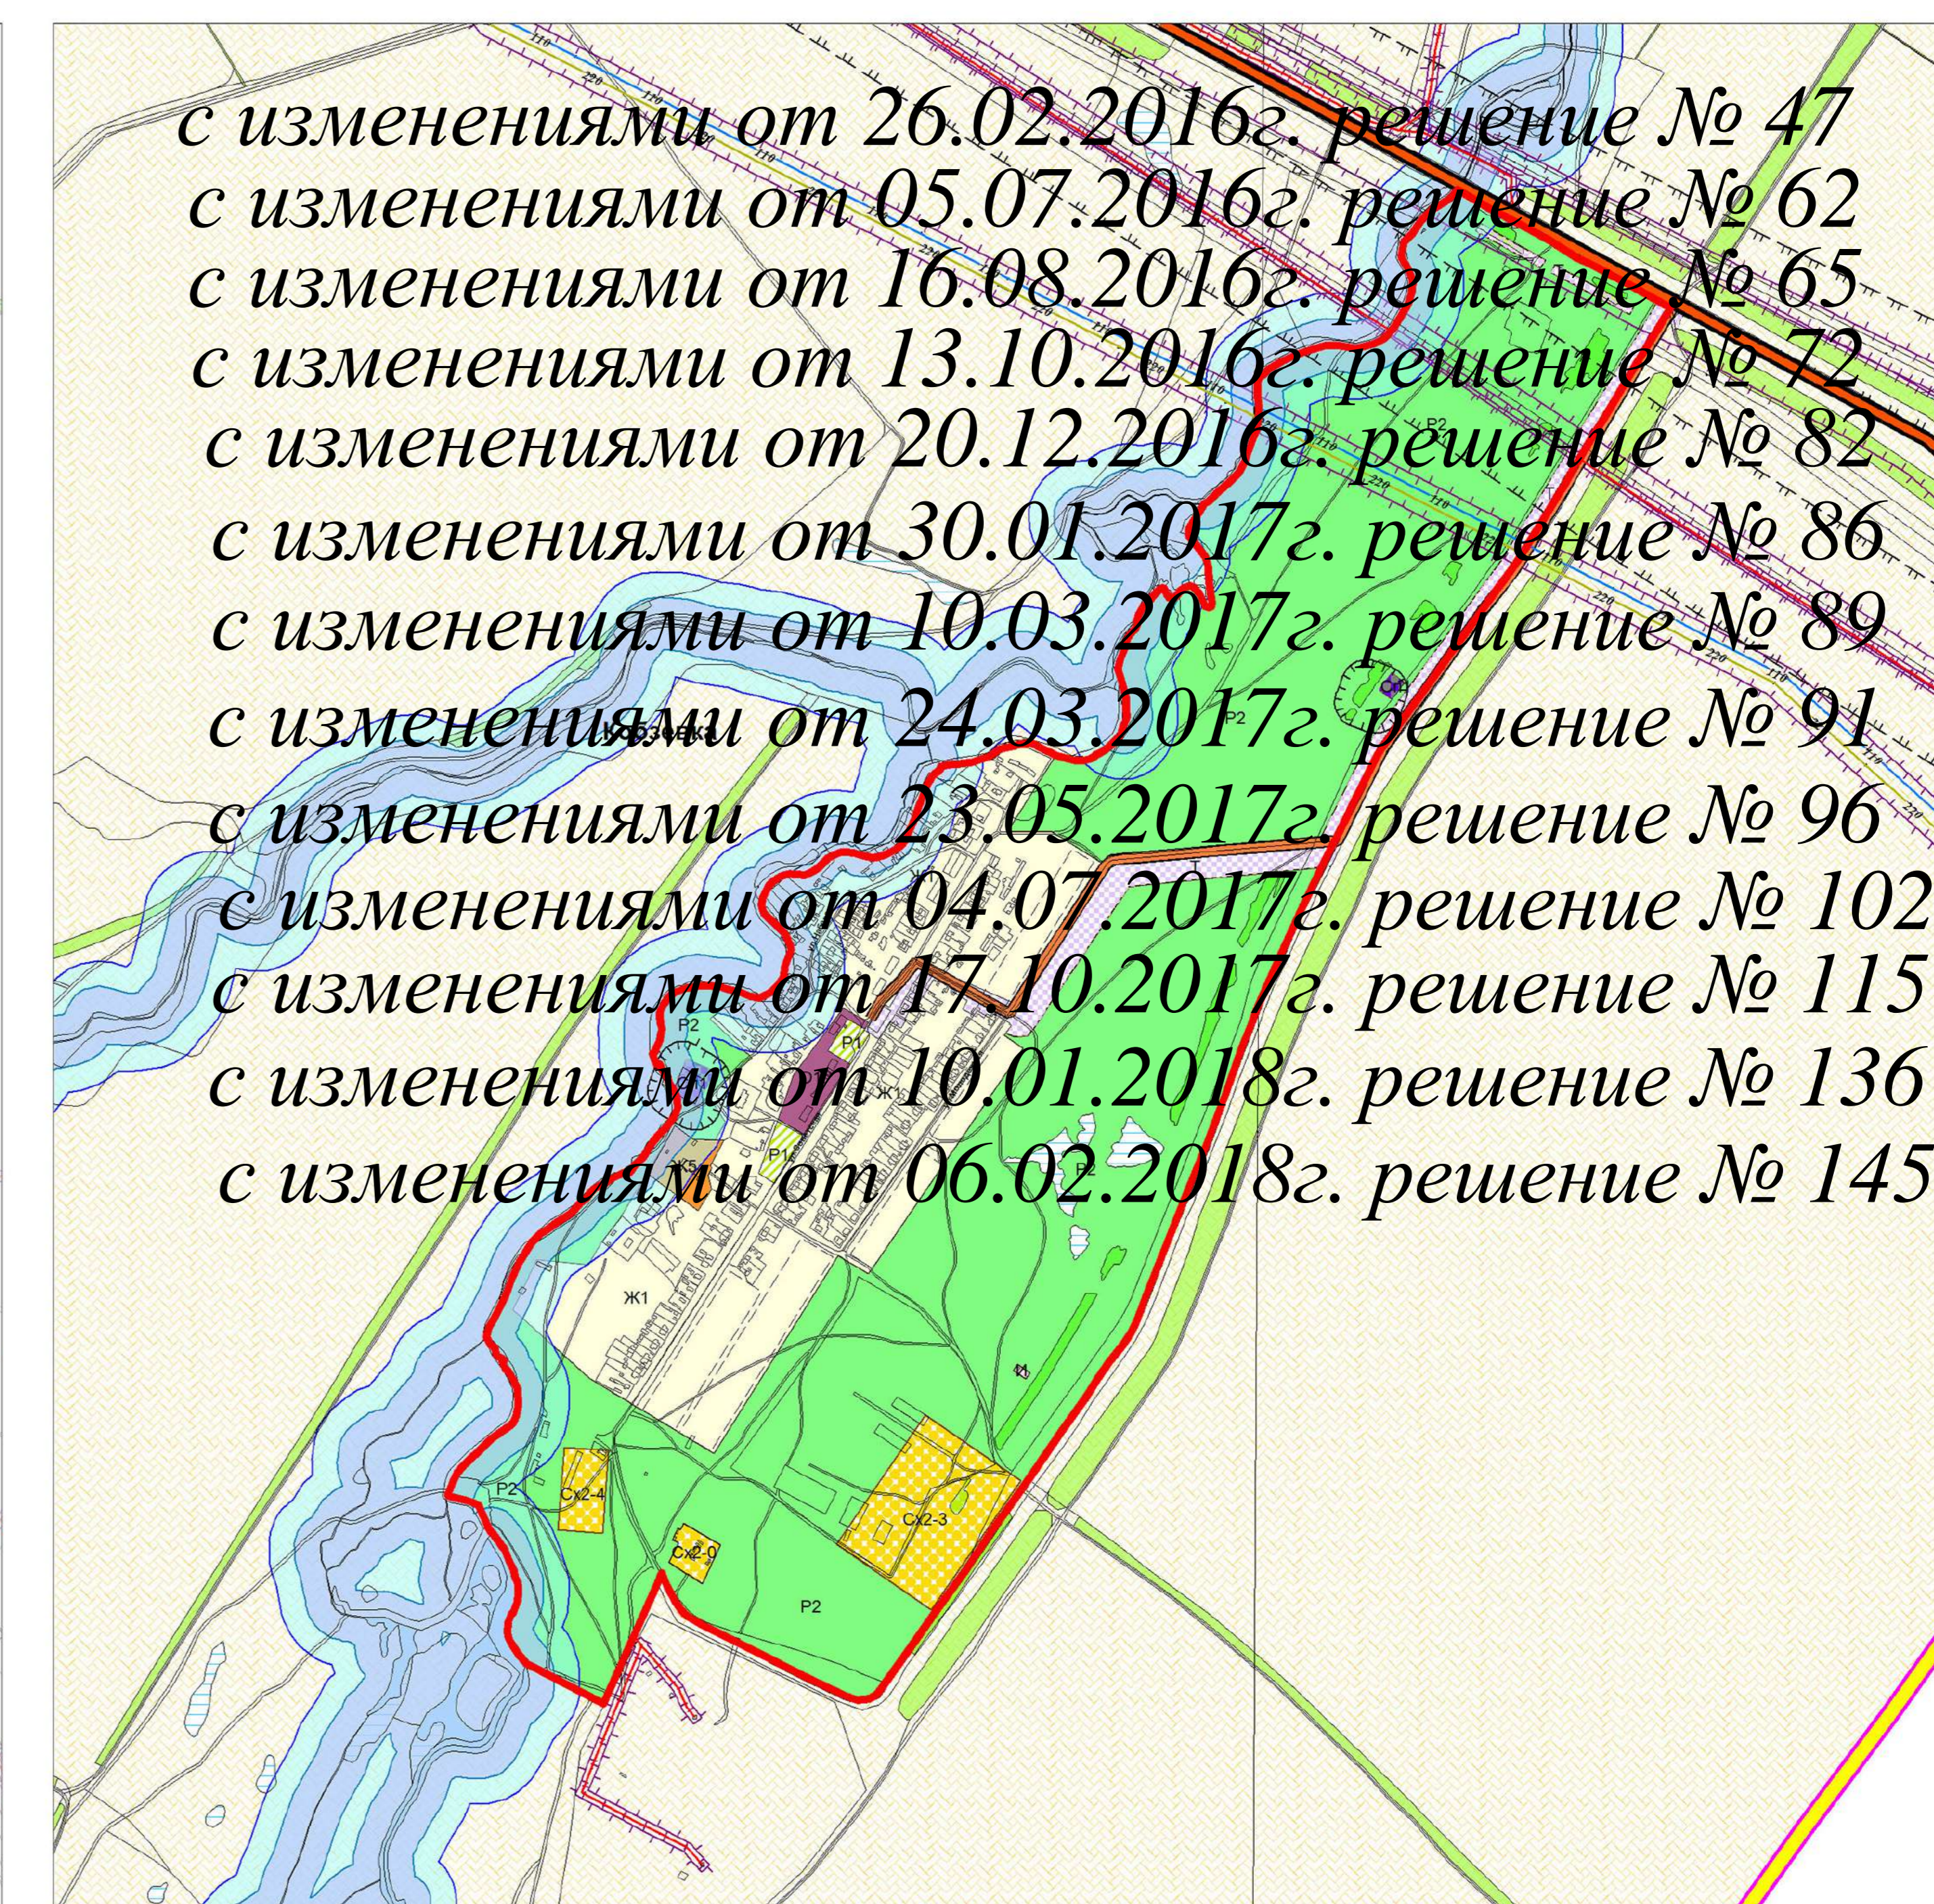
с изменениями от 26.02.2016г. решение № 47
с изменениями от 05.07.2016г. решение № 62
с изменениями от 16.08.2016г. решение № 65
с изменениями от 13.10.2016г. решение № 72
с изменениями от 20.12.2016г. решение № 82
с изменениями от 30.01.2017г. решение № 86
с изменениями от 10.03.2017г. решение № 89
с изменениями от 24.03.2017г. решение № 91
с изменениями от 23.05.2017г. решение № 96
с изменениями от 04.07.2017г. решение № 102
с изменениями от 17.10.2017г. решение № 115
с изменениями от 10.01.2018г. решение № 136
с изменениями от 06.02.2018г. решение № 145

Р2
Р1
Р1
Ж1
Р2
Сх2-4
Сх2-0
Сх2-3
Р2